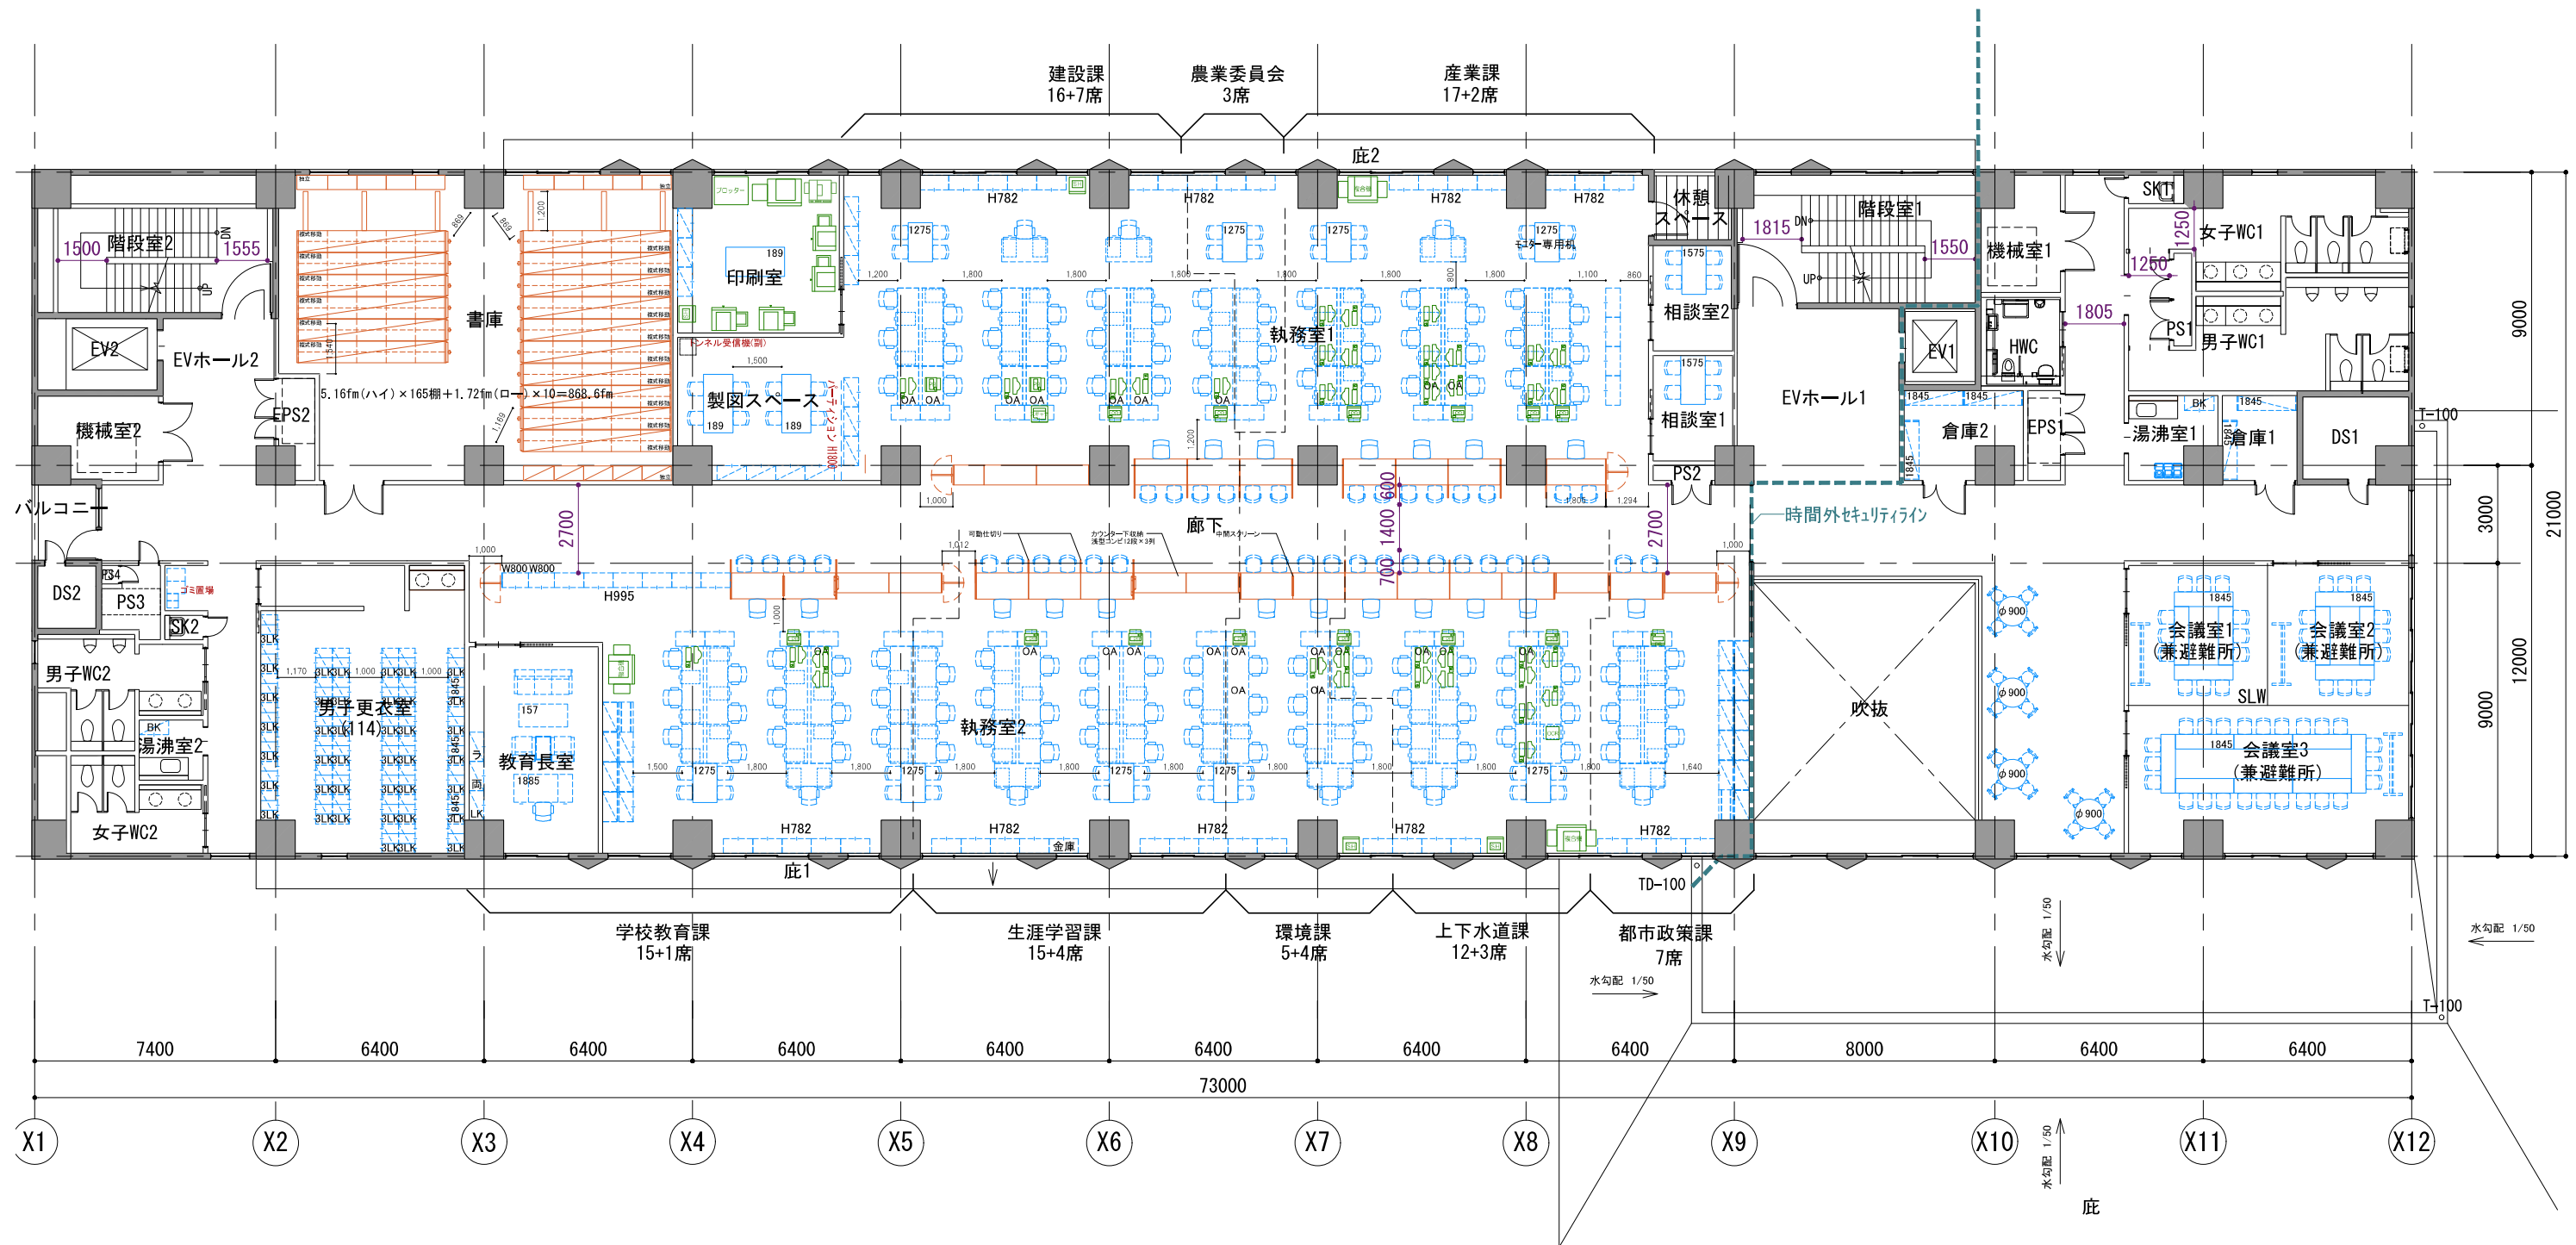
建設課
16+7席

農業委員会
3席

産業課
17+2席

庇2

H782 H782 H782 H782

1500 階段室2 1555

書庫

印刷室

製図スペース

執務室1

休憩スペース

1815 階段室1 1550

機械室1

SK1

女子WC1

1250

1250

PS1

男子WC1

1805

EV2

EVホール2

EPS2

5.16fm(ハイ)×165棚+1.72fm(ロー)×10=868.6fm

相談室2

相談室1

EVホール1

EV1

HWC

1845 1845

倉庫2

EPS1

湯沸室1

倉庫1

DS1

T-100

9000

機械室2

PS2

バルコニー

2700

廊下

1400 600

2700

700

時間外セキュリティライン

3000

21000

DS2

PS3

SK2

H995

男子WC2

男子更衣室
(14)

教育長室

執務室2

吹抜

会議室1
(兼避難所)

会議室2
(兼避難所)

SLW

会議室3
(兼避難所)

12000

9000

湯沸室2

女子WC2

H782 H782 H782 H782 H782

庇1

TD-100

学校教育課
15+1席

生涯学習課
15+4席

環境課
5+4席

上下水道課
12+3席

都市政策課
7席

水勾配 1/50

水勾配 1/50

水勾配 1/50

T-100

7400 6400 6400 6400 6400 6400 6400 6400 8000 6400 6400

73000

X1 X2 X3 X4 X5 X6 X7 X8 X9 X10 X11 X12

水勾配 1/50

庇